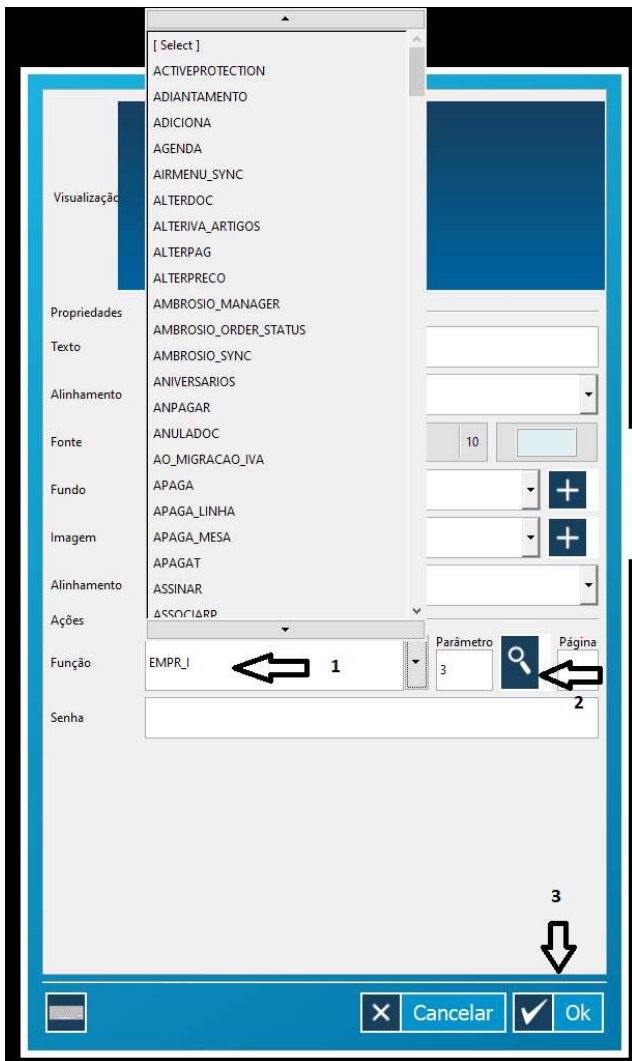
[ Select ]
ACTIVEPROTECTION
ADIANTAMENTO
ADICIONA
AGENDA
AIRMENU_SYNC
ALTERDOC
ALTERIVA_ARTIGOS
ALTERPAG
ALTERPRECO
AMBROSIO_MANAGER
AMBROSIO_ORDER_STATUS
AMBROSIO_SYNC
ANIVERSARIOS
ANPAGAR
ANULADOC
AO_MIGRACAO_IVA
APAGA
APAGA_LINHA
APAGA_MESA
APAGAT
ASSINAR
ASSOCIARP

Visualização
Propriedades
Texto
Alinhamento
Fonte
10
Fundo
Imagem
Alinhamento
Ações
Função
EMPR_I
1
Parâmetro
3
Página
2
Senha
3
Cancelar
Ok